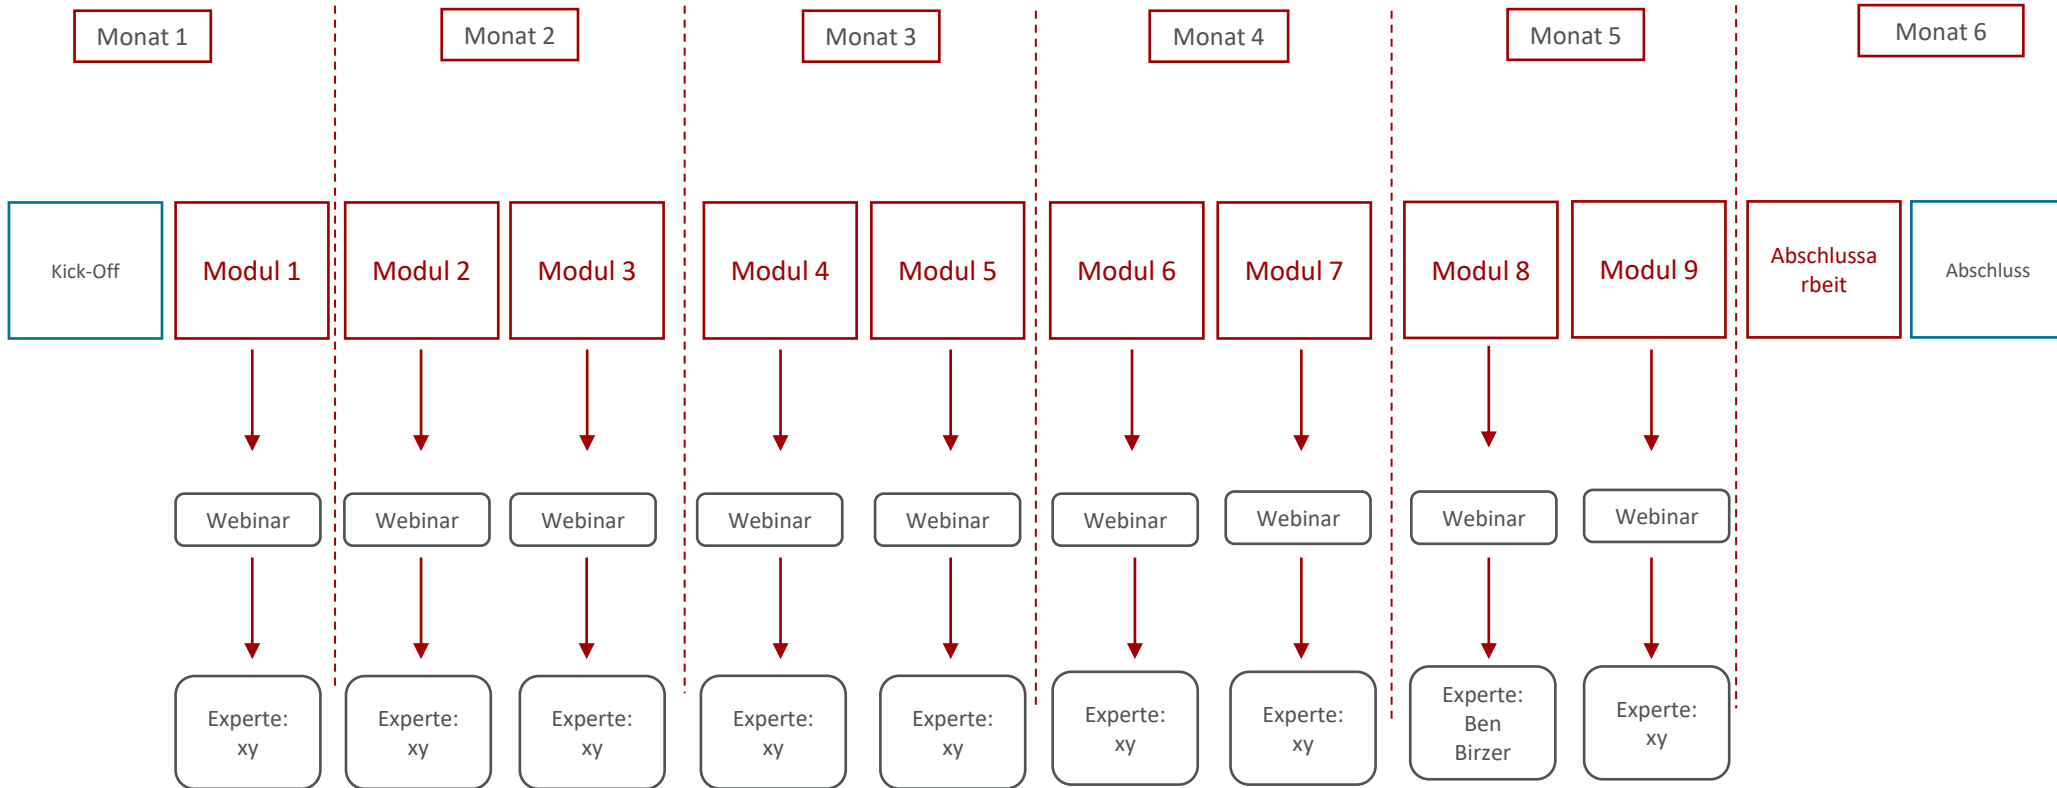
Monat 1

Monat 2

Monat 3

Monat 4

Monat 5

Monat 6

Kick-Off

Modul 1

Webinar

Experte: xy

Modul 2

Webinar

Experte: xy

Modul 3

Webinar

Experte: xy

Modul 4

Webinar

Experte: xy

Modul 5

Webinar

Experte: xy

Modul 6

Webinar

Experte: xy

Modul 7

Webinar

Experte: xy

Modul 8

Webinar

Experte: Ben Birzer

Modul 9

Webinar

Experte: xy

Abschlussa rbeit

Abschluss